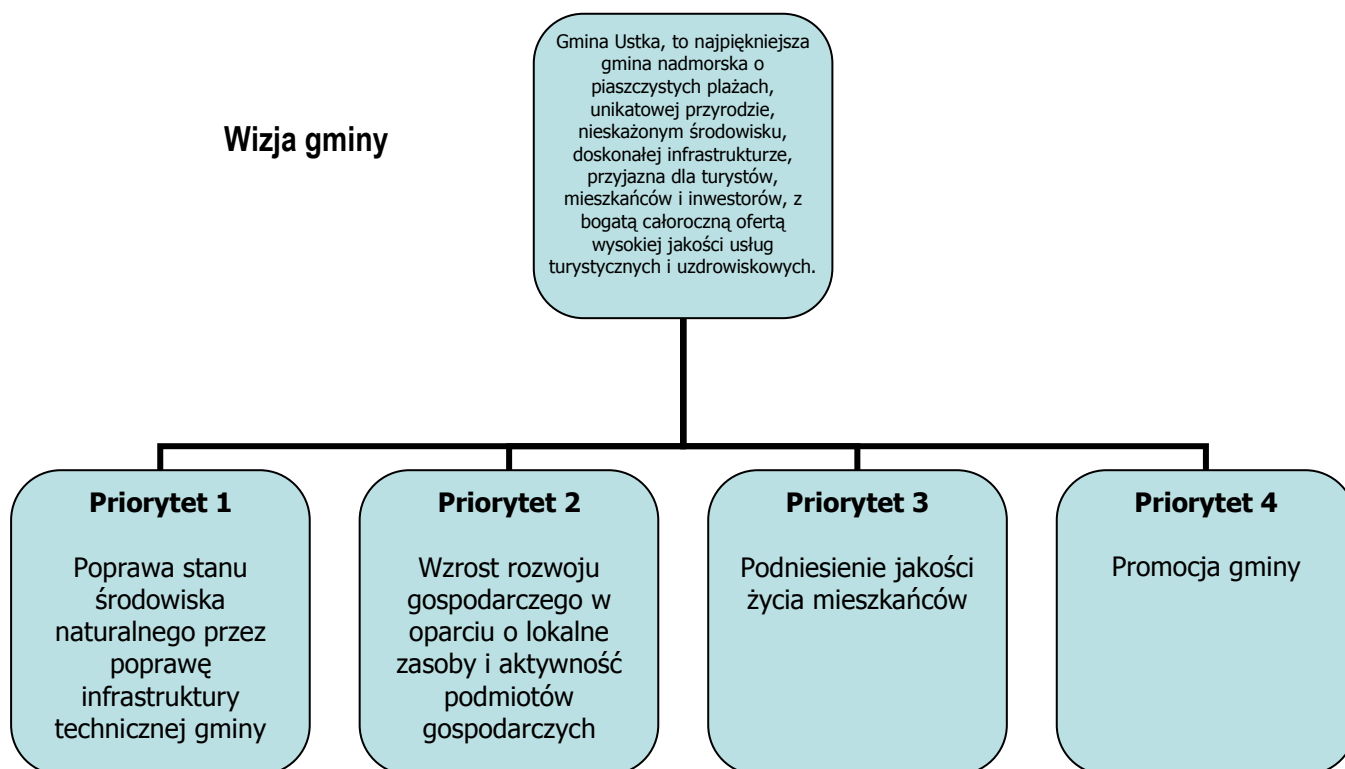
Wizja gminy

Gmina Ustka, to najpiękniejsza gmina nadmorska o piaszczystych plażach, unikatowej przyrodzie, nieskażonym środowisku, doskonałej infrastrukturze, przyjazna dla turystów, mieszkańców i inwestorów, z bogatą całoroczną ofertą wysokiej jakości usług turystycznych i uzdrowiskowych.

Priorytet 1

Poprawa stanu środowiska naturalnego przez poprawę infrastruktury technicznej gminy

Priorytet 2

Wzrost rozwoju gospodarczego w oparciu o lokalne zasoby i aktywność podmiotów gospodarczych

Priorytet 3

Podniesienie jakości życia mieszkańców

Priorytet 4

Promocja gminy